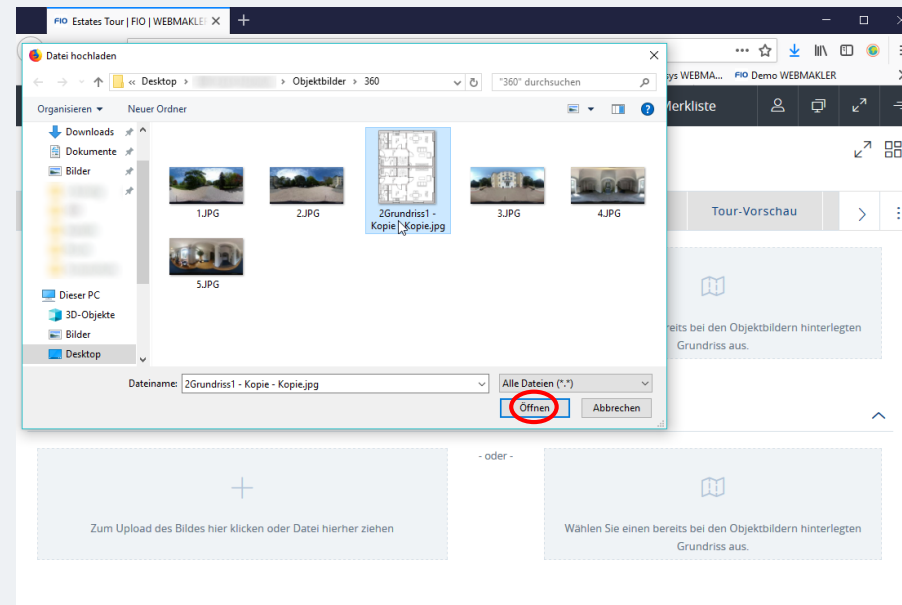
FIO Estates Tour | FIO | WEBMAKLER ×

Datei hochladen

« Desktop › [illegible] › Objektbilder › 360

"360" durchsuchen

Organisieren ▾ Neuer Ordner

Downloads
Dokumente
Bilder
Dieser PC
3D-Objekte
Bilder
Desktop

1.JPG
2.JPG
2Grundriss1 - Kopie - Kopie.jpg
3.JPG
4.JPG
5.JPG

Dateiname: 2Grundriss1 - Kopie - Kopie.jpg
Alle Dateien (*.*)
Öffnen
Abbrechen

sys WEBMA... FIO Demo WEBMAKLER

Merkliste

Tour-Vorschau

reits bei den Objektbildern hinterlegten Grundriss aus.

- oder -

Zum Upload des Bildes hier klicken oder Datei hierher ziehen

Wählen Sie einen bereits bei den Objektbildern hinterlegten Grundriss aus.